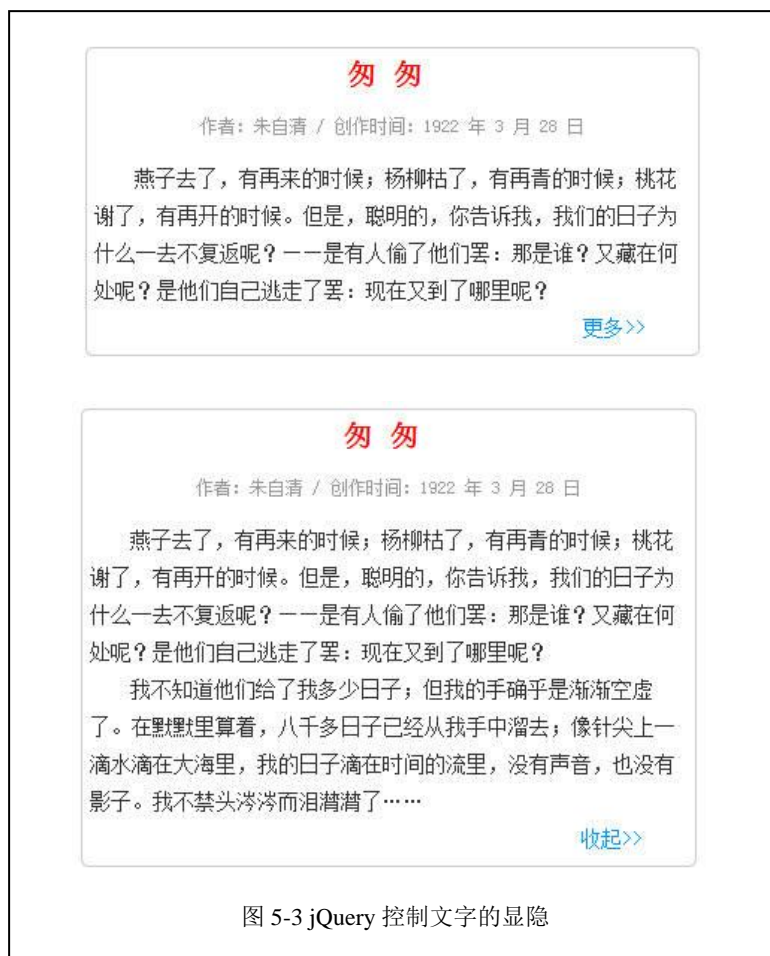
匆 匆

作者：朱自清 / 创作时间：1922 年 3 月 28 日

燕子去了，有再来的时候；杨柳枯了，有再青的时候；桃花谢了，有再开的时候。但是，聪明的，你告诉我，我们的日子为什么一去不复返呢？一一是有人偷了他们罢：那是谁？又藏在何处呢？是他们自己逃走了罢：现在又到了哪里呢？

更多>>

匆 匆

作者：朱自清 / 创作时间：1922 年 3 月 28 日

燕子去了，有再来的时候；杨柳枯了，有再青的时候；桃花谢了，有再开的时候。但是，聪明的，你告诉我，我们的日子为什么一去不复返呢？一一是有人偷了他们罢：那是谁？又藏在何处呢？是他们自己逃走了罢：现在又到了哪里呢？

我不知道他们给了我多少日子；但我的手确乎是渐渐空虚了。在默默里算着，八千多日子已经从我手中溜去；像针尖上一滴水滴在大海里，我的日子滴在时间的流里，没有声音，也没有影子。我不禁头涔涔而泪潸潸了……

收起>>

图 5-3 jQuery 控制文字的显隐